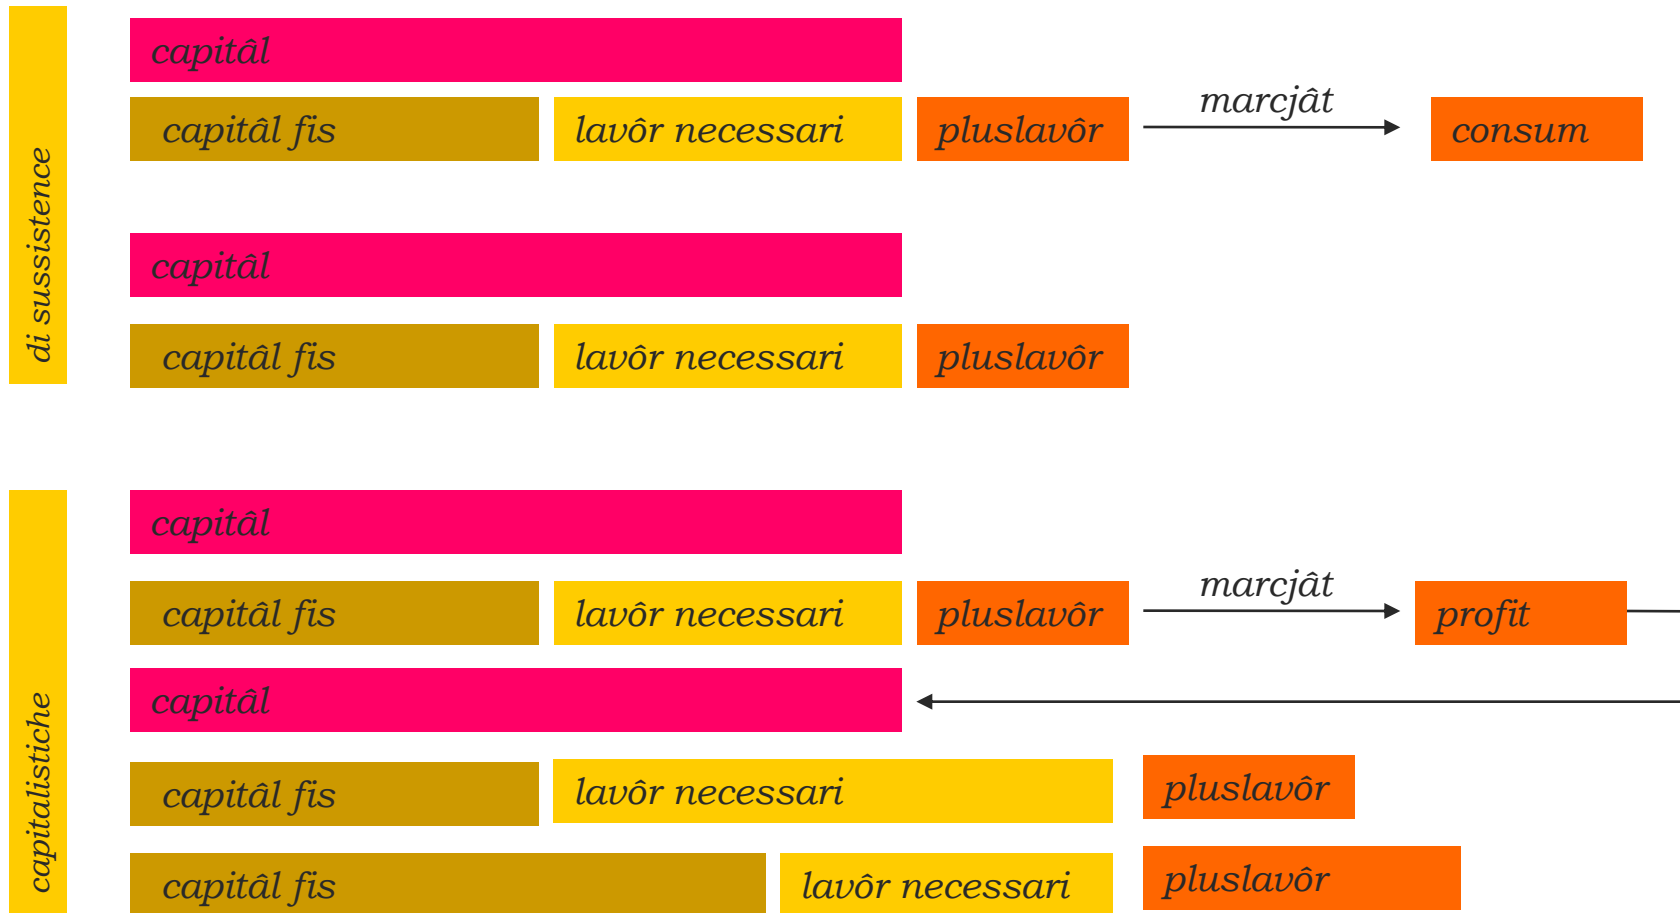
di sussistence

capitâl

capitâl fis

lavôr necessari

pluslavôr

marcjât

consum

capitâl

capitâl fis

lavôr necessari

pluslavôr

capitalistiche

capitâl

capitâl fis

lavôr necessari

pluslavôr

marcjât

profit

capitâl

capitâl fis

lavôr necessari

pluslavôr

capitâl fis

lavôr necessari

pluslavôr